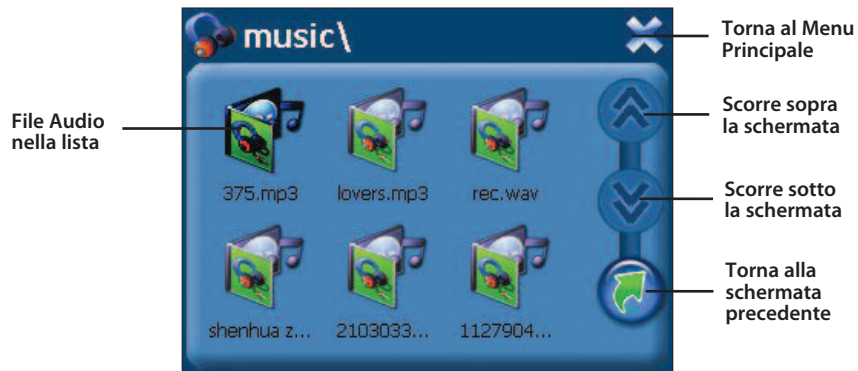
music\

File Audio nella lista

375.mp3
lovers.mp3
rec.wav
shenhua z...
2103033...
1127904...

Torna al Menu Principale

Scorre sopra la schermata

Scorre sotto la schermata

Torna alla schermata precedente